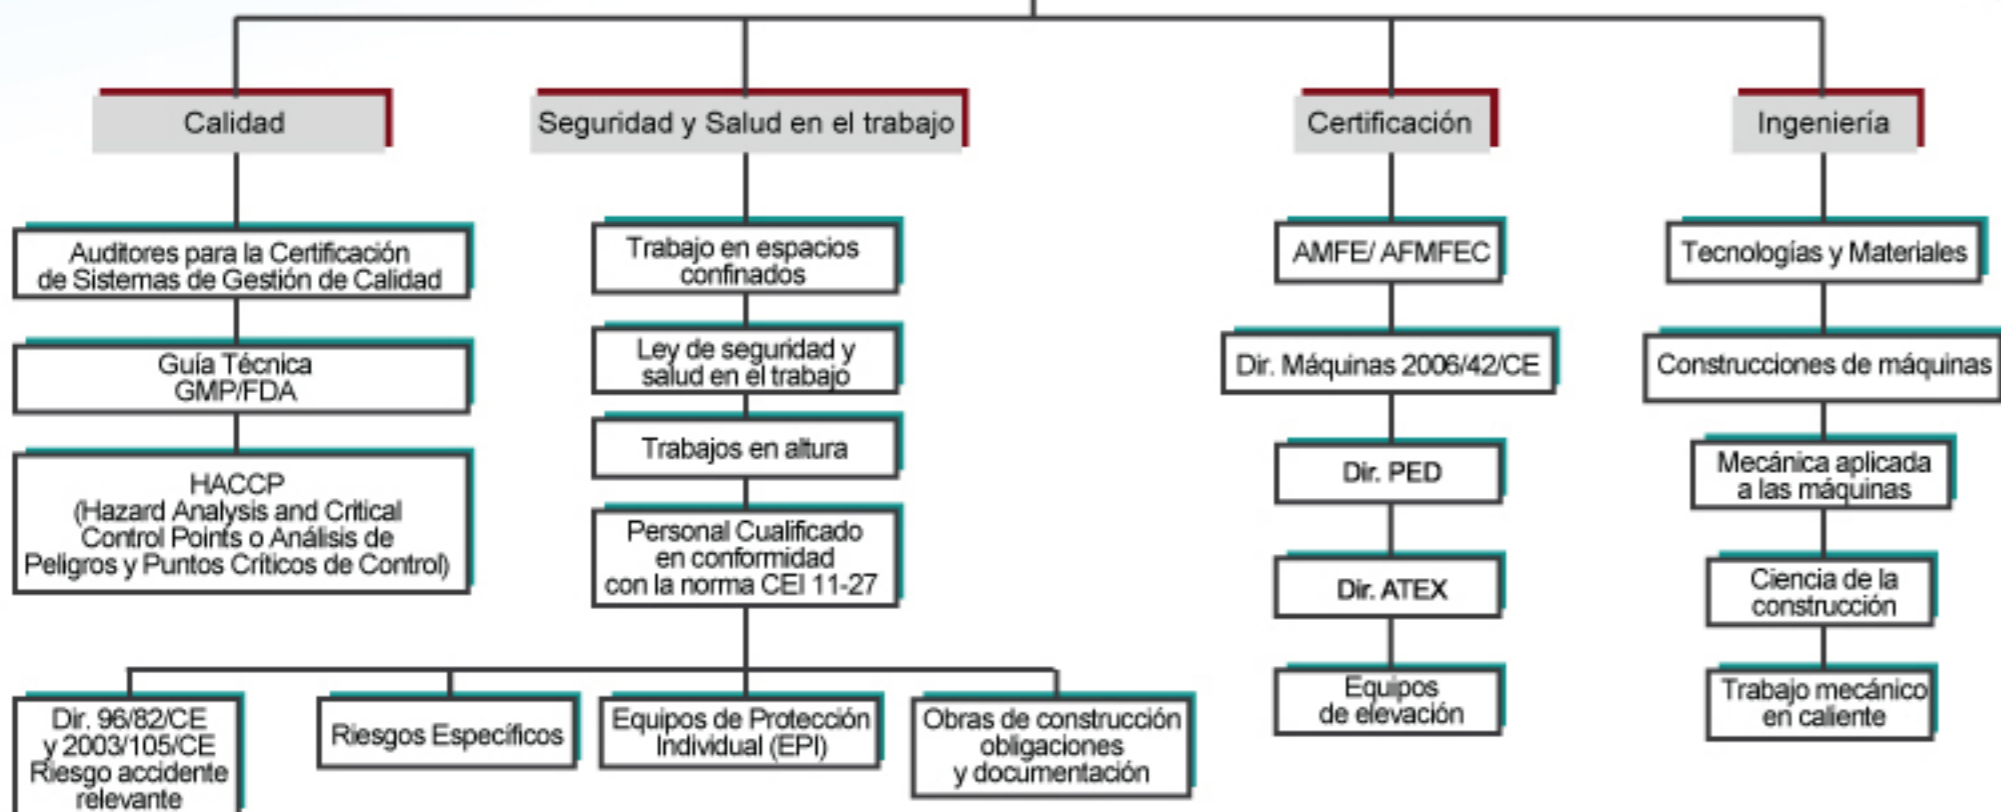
Calidad

Auditores para la Certificación de Sistemas de Gestión de Calidad

Guía Técnica GMP/FDA

HACCP (Hazard Analysis and Critical Control Points o Análisis de Peligros y Puntos Críticos de Control)

Seguridad y Salud en el trabajo

Trabajo en espacios confinados

Ley de seguridad y salud en el trabajo

Trabajos en altura

Personal Cualificado en conformidad con la norma CEI 11-27

Dir. 96/82/CE y 2003/105/CE Riesgo accidente relevante

Riesgos Específicos

Equipos de Protección Individual (EPI)

Obras de construcción obligaciones y documentación

Certificación

AMFE/ AFMFEC

Dir. Máquinas 2006/42/CE

Dir. PED

Dir. ATEX

Equipos de elevación

Ingeniería

Tecnologías y Materiales

Construcciones de máquinas

Mecánica aplicada a las máquinas

Ciencia de la construcción

Trabajo mecánico en caliente